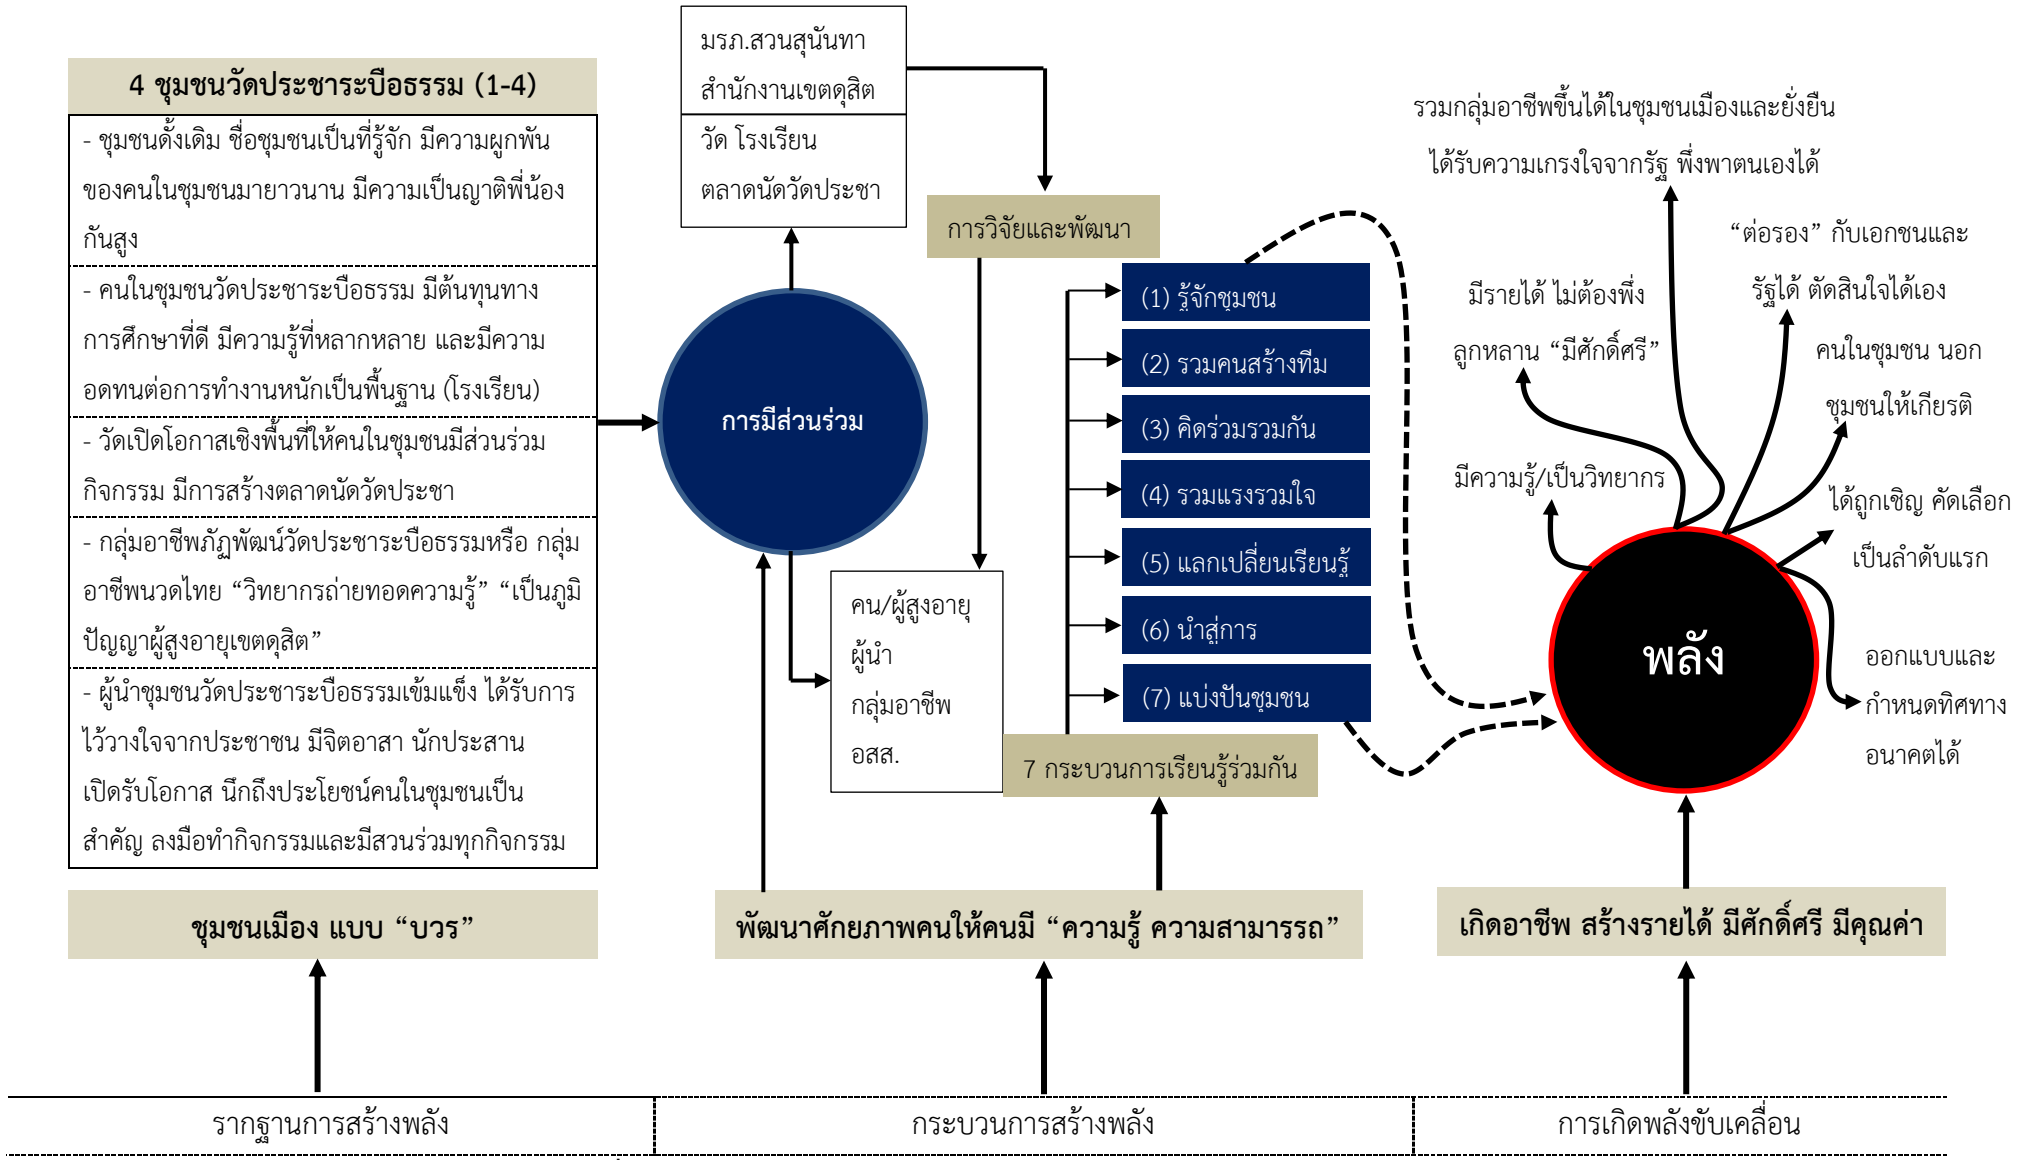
4 ชุมชนวัดประชาระบือธรรม (1-4)

- ชุมชนดั้งเดิม ชื่อชุมชนเป็นที่รู้จัก มีความผูกพันของคนในชุมชนมายาวนาน มีความเป็นญาติพี่น้องกันสูง

- คนในชุมชนวัดประชาระบือธรรม มีต้นทุนทางการศึกษาที่ดี มีความรู้ที่หลากหลาย และมีความอดทนต่อการทำงานหนักเป็นพื้นฐาน (โรงเรียน)

- วัดเปิดโอกาสเชิงพื้นที่ให้คนในชุมชนมีส่วนร่วมกิจกรรม มีการสร้างตลาดนัดวัดประชา

- กลุ่มอาชีพภัฏพัฒน์วัดประชาระบือธรรมหรือ กลุ่มอาชีพนวดไทย “วิทยากรถ่ายทอดความรู้” “เป็นภูมิปัญญาผู้สูงอายุเขตดุสิต”

- ผู้นำชุมชนวัดประชาระบือธรรมเข้มแข็ง ได้รับการไว้วางใจจากประชาชน มีจิตอาสา นักประสาน เปิดรับโอกาส นึกถึงประโยชน์คนในชุมชนเป็นสำคัญ ลงมือทำกิจกรรมและมีสวนร่วมทุกกิจกรรม

มรภ.สวนสุนันทา
สำนักงานเขตดุสิต

วัด โรงเรียน
ตลาดนัดวัดประชา

การวิจัยและพัฒนา

การมีส่วนร่วม

คน/ผู้สูงอายุ
ผู้นำ
กลุ่มอาชีพ
อสส.

(1) รู้จักชุมชน
(2) รวมคนสร้างทีม
(3) คิดร่วมรวมกัน
(4) รวมแรงรวมใจ
(5) แลกเปลี่ยนเรียนรู้
(6) นำสู่การ
(7) แบ่งปันชุมชน

7 กระบวนการเรียนรู้ร่วมกัน

รวมกลุ่มอาชีพขึ้นได้ในชุมชนเมืองและยั่งยืน
ได้รับความเกรงใจจากรัฐ พึ่งพาตนเองได้

“ต่อรอง” กับเอกชนและรัฐได้ ตัดสินใจได้เอง

มีรายได้ ไม่ต้องพึ่งลูกหลาน “มีศักดิ์ศรี”

คนในชุมชน นอกชุมชนให้เกียรติ

มีความรู้/เป็นวิทยากร

ได้ถูกเชิญ คัดเลือกเป็นลำดับแรก

ออกแบบและกำหนดทิศทางอนาคตได้

พลัง

ชุมชนเมือง แบบ “บวร”

พัฒนาศักยภาพคนให้คนมี “ความรู้ ความสามารถ”

เกิดอาชีพ สร้างรายได้ มีศักดิ์ศรี มีคุณค่า

รากฐานการสร้างพลัง

กระบวนการสร้างพลัง

การเกิดพลังขับเคลื่อน